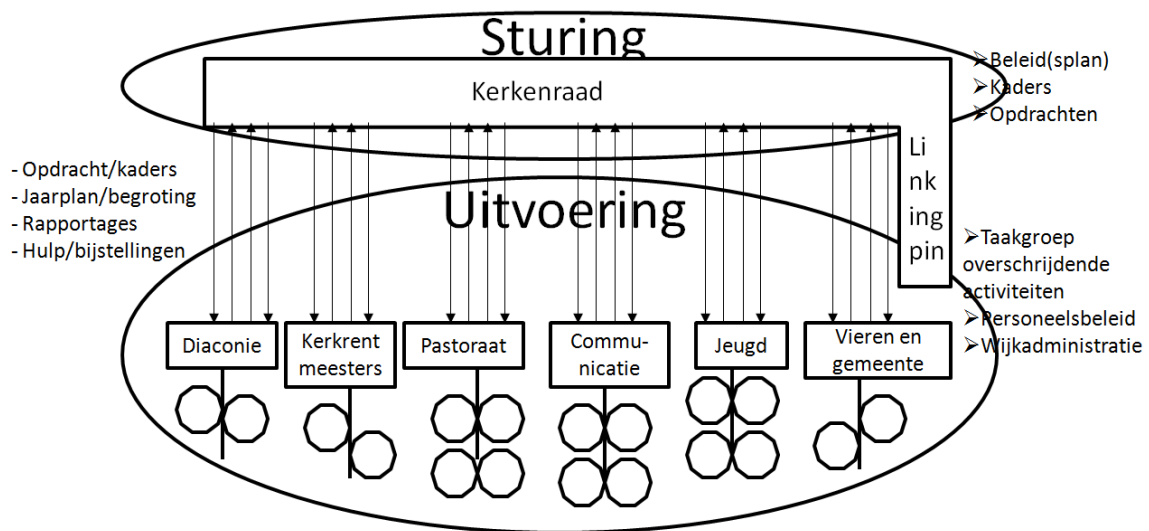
Sturing

Kerkenraad

Beleid(splan)
Kaders
Opdrachten

- Opdracht/kaders
- Jaarplan/begroting
- Rapportages
- Hulp/bijstellingen

Uitvoering

Linking pin

Taakgroep overschrijdende activiteiten
Personeelsbeleid
Wijkadministratie

Diaconie

Kerkrentmeesters

Pastoraat

Communicatie

Jeugd

Vieren en gemeente